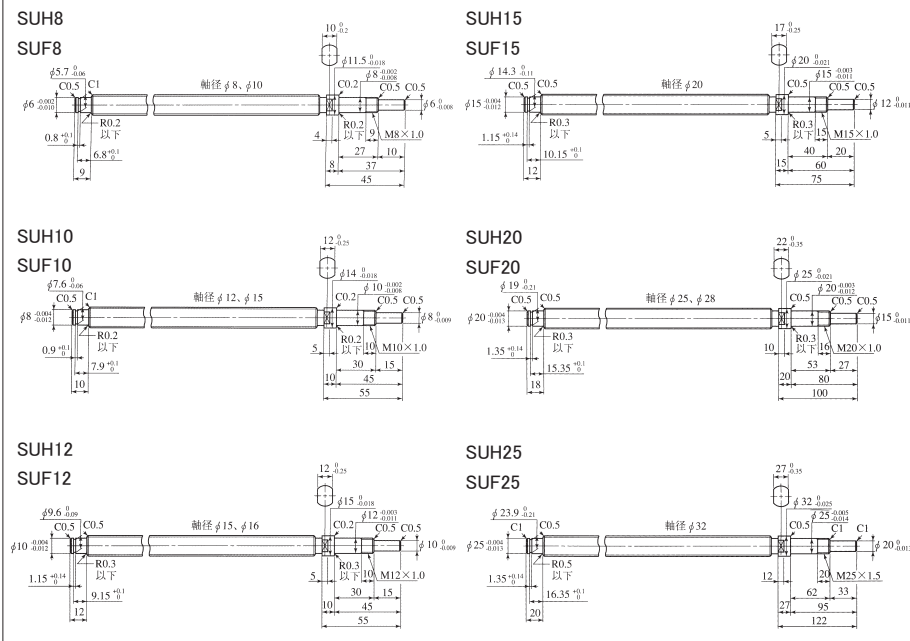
SUH8
SUF8

$10\ ^{0}_{-0.2}$
$\phi11.5\ ^{0}_{-0.018}$
$\phi5.7\ ^{0}_{-0.06}$
C0.5 C1
軸径 $\phi$8、$\phi$10
C0.2
$\phi8\ ^{-0.002}_{-0.008}$
C0.5 C0.5
$\phi6\ ^{-0.002}_{-0.010}$
R0.2 以下
$\phi6\ ^{0}_{-0.008}$
$0.8\ ^{+0.1}_{0}$
$6.8\ ^{+0.1}_{0}$
9
4
R0.2 以下
9
M8×1.0
27
10
8
37
45

SUH15
SUF15

$17\ ^{0}_{-0.25}$
$\phi20\ ^{0}_{-0.021}$
$\phi14.3\ ^{0}_{-0.11}$
$\phi15\ ^{-0.003}_{-0.011}$
C0.5 C0.5
軸径 $\phi$20
C0.2
C0.5 C0.5
$\phi15\ ^{-0.004}_{-0.012}$
R0.3 以下
$\phi12\ ^{0}_{-0.011}$
$1.15\ ^{+0.14}_{0}$
$10.15\ ^{+0.1}_{0}$
12
5
R0.3 以下
15
M15×1.0
40
20
15
60
75

SUH10
SUF10

$12\ ^{0}_{-0.25}$
$\phi14\ ^{0}_{-0.018}$
$\phi7.6\ ^{0}_{-0.06}$
C0.5 C1
軸径 $\phi$12、$\phi$15
C0.2
$\phi10\ ^{-0.002}_{-0.008}$
C0.5 C0.5
$\phi8\ ^{-0.004}_{-0.012}$
R0.2 以下
$\phi8\ ^{0}_{-0.009}$
$0.9\ ^{+0.1}_{0}$
$7.9\ ^{+0.1}_{0}$
10
5
R0.2 以下
10
M10×1.0
30
15
10
45
55

SUH20
SUF20

$22\ ^{0}_{-0.35}$
$\phi25\ ^{0}_{-0.021}$
$\phi19\ ^{0}_{-0.21}$
$\phi20\ ^{-0.003}_{-0.012}$
C0.5 C0.5
軸径 $\phi$25、$\phi$28
C0.5
C0.5 C0.5
$\phi20\ ^{-0.004}_{-0.013}$
R0.3 以下
$\phi15\ ^{0}_{-0.011}$
$1.35\ ^{+0.14}_{0}$
$15.35\ ^{+0.1}_{0}$
18
10
R0.3 以下
16
M20×1.0
53
27
20
80
100

SUH12
SUF12

$12\ ^{0}_{-0.25}$
$\phi15\ ^{0}_{-0.018}$
$\phi9.6\ ^{0}_{-0.09}$
C0.5 C0.5
軸径 $\phi$15、$\phi$16
C0.2
$\phi12\ ^{-0.003}_{-0.011}$
C0.5 C0.5
$\phi10\ ^{-0.004}_{-0.012}$
R0.3 以下
$\phi10\ ^{0}_{-0.009}$
$1.15\ ^{+0.14}_{0}$
$9.15\ ^{+0.1}_{0}$
12
5
R0.3 以下
10
M12×1.0
30
15
10
45
55

SUH25
SUF25

$27\ ^{0}_{-0.35}$
$\phi32\ ^{0}_{-0.025}$
$\phi23.9\ ^{0}_{-0.21}$
$\phi25\ ^{-0.005}_{-0.014}$
C1 C0.5
軸径 $\phi$32
C0.5 C1
C1
$\phi25\ ^{-0.004}_{-0.013}$
R0.5 以下
$\phi20\ ^{0}_{-0.013}$
$1.35\ ^{+0.14}_{0}$
$16.35\ ^{+0.1}_{0}$
20
12
20
M25×1.5
62
33
27
95
122